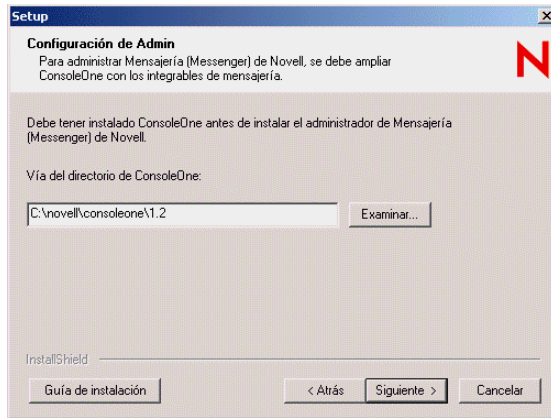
Setup

Configuración de Admin
Para administrar Mensajería (Messenger) de Novell, se debe ampliar ConsoleOne con los integrables de mensajería.

N

Debe tener instalado ConsoleOne antes de instalar el administrador de Mensajería (Messenger) de Novell.

Vía del directorio de ConsoleOne:

C:\novell\consoleone\1.2

Examinar...

InstallShield

Guía de instalación

< Atrás

Siguiente >

Cancelar